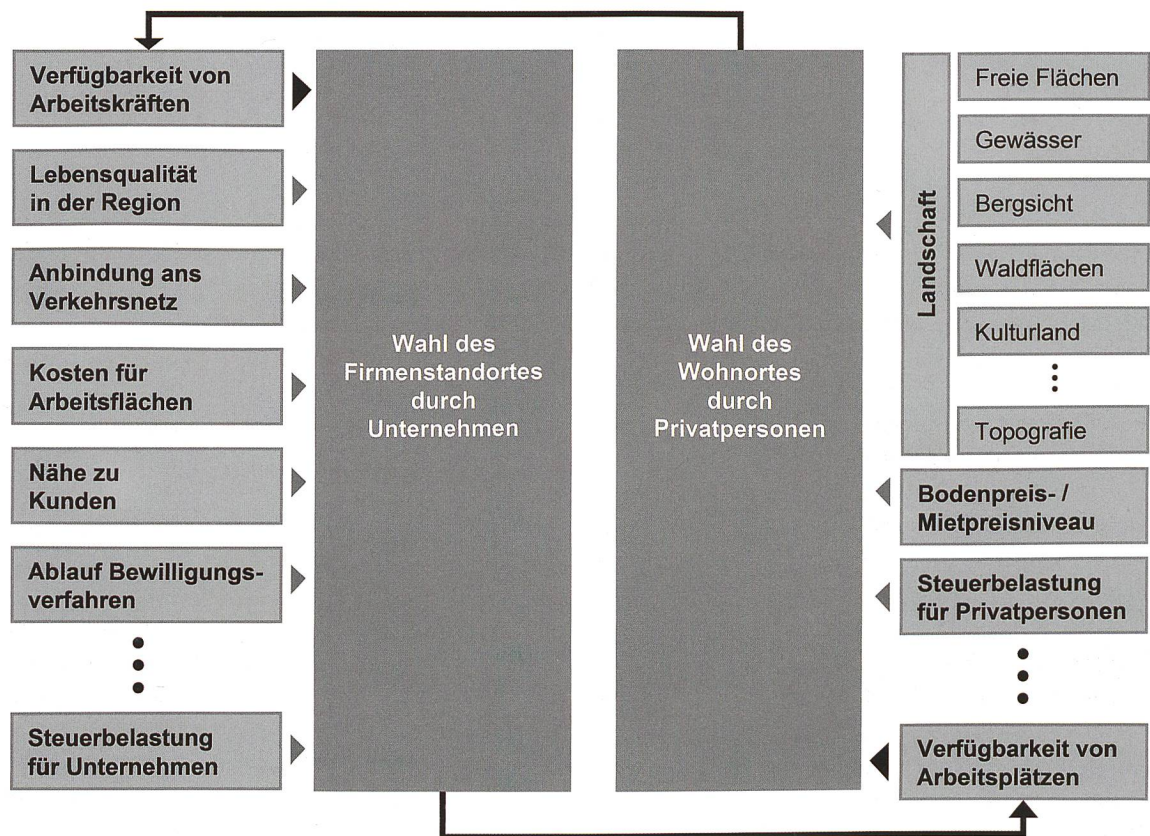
Verfügbarkeit von Arbeitskräften

Lebensqualität in der Region

Anbindung ans Verkehrsnetz

Kosten für Arbeitsflächen

Nähe zu Kunden

Ablauf Bewilligungsverfahren

Steuerbelastung für Unternehmen

Wahl des Firmenstandortes durch Unternehmen

Wahl des Wohnortes durch Privatpersonen

Landschaft

Freie Flächen

Gewässer

Bergsicht

Waldflächen

Kulturland

Topografie

Bodenpreis- / Mietpreisniveau

Steuerbelastung für Privatpersonen

Verfügbarkeit von Arbeitsplätzen